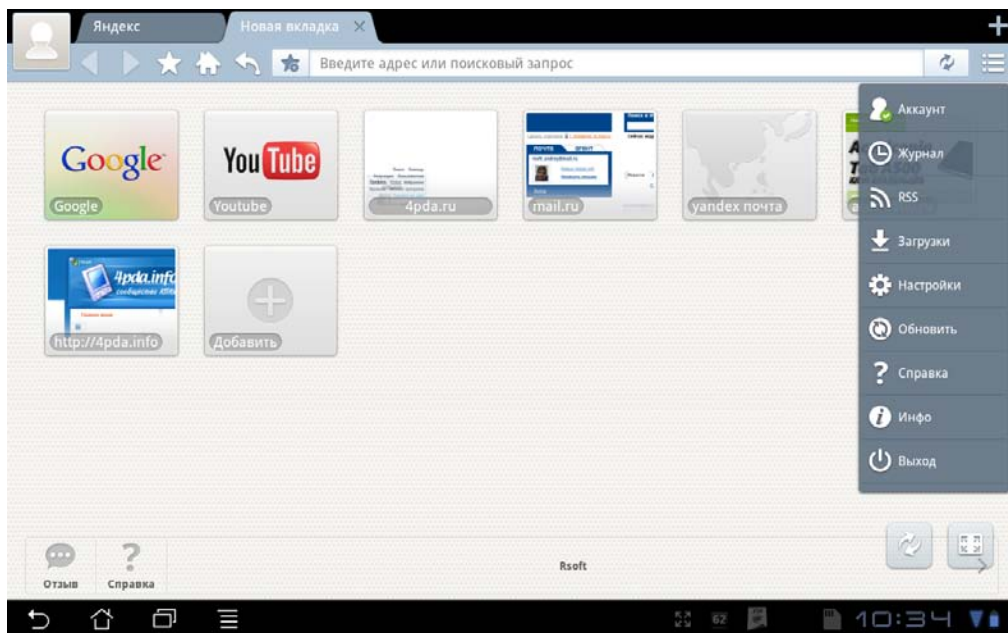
Яндекс
Новая вкладка ×
Введите адрес или поисковый запрос

Google
Google
YouTube
Youtube
4pda.ru
mail.ru
yandex почта
4pda.info
http://4pda.info
Добавить

Аккаунт
Журнал
RSS
Загрузки
Настройки
Обновить
Справка
Инфо
Выход

Отзыв
Справка
Rsoft

62
10:34